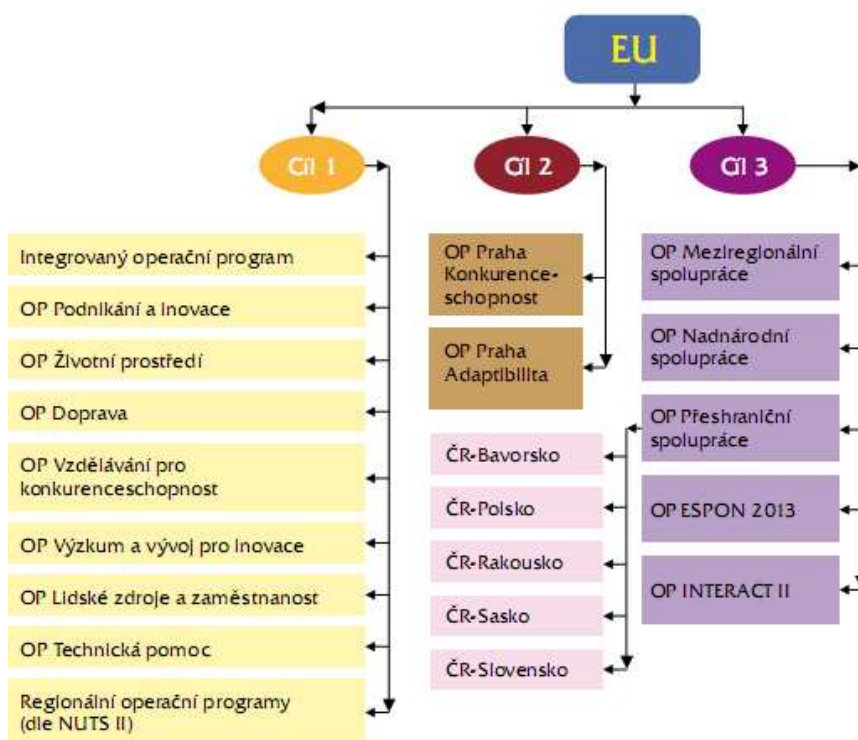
EU

Cíl 1

Cíl 2

Cíl 3

Integrovaný operační program

OP Podnikání a inovace

OP Životní prostředí

OP Doprava

OP Vzdělávání pro konkurenceschopnost

OP Výzkum a vývoj pro inovace

OP Lidské zdroje a zaměstnanost

OP Technická pomoc

Regionální operační programy (dle NUTS II)

OP Praha Konkurenceschopnost

OP Praha Adaptibilita

ČR-Bavorsko

ČR-Polsko

ČR-Rakousko

ČR-Sasko

ČR-Slovensko

OP Meziregionální spolupráce

OP Nadnárodní spolupráce

OP Přeshraniční spolupráce

OP ESPON 2013

OP INTERACT II